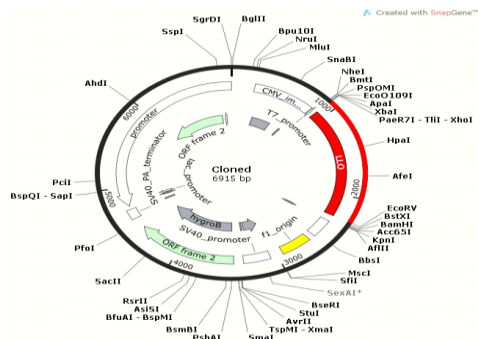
Created with SnapGene®

SgrDI
BglII
SspI
Bpu10I
NruI
MluI
SnaBI
NheI
BmtI
PspOMI
EcoO109I
ApaI
XbaI
PaeR7I - TliI - XhoI
HpaI
AfeI
EcoRV
BstXI
BamHI
Acc65I
KpnI
AflII
BbsI
MscI
SfiI
SexAI*
BseRI
StuI
AvrII
TspMI - XmaI
SmaI
PshAI
BsmBI
BfuAI - BspMI
AsiSI
RsrII
SacII
PfoI
BspQI - SapI
PciI
AhdI

CMV im...
T7 promoter
LLO
1000
2000
3000
4000
5000
6000
promoter
SV40 PA terminator
ORF frame 2
lac promoter
hygroB
SV40 promoter
f1 origin
ORF frame 2

Cloned
6915 bp